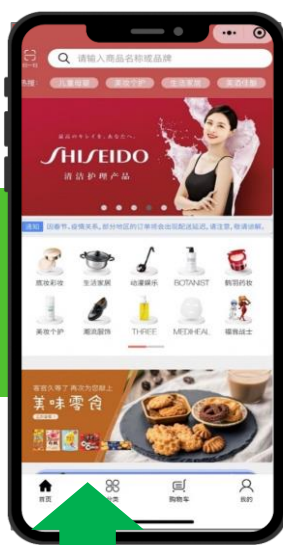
请输入商品名称或品牌

热搜 儿童母婴 美妆个护 生活家居 美容仪器

SHISEIDO
资生堂护理产品

通知 因春节、疫情关系，部分地区的订单将会出现延迟配送，请注意，敬请谅解。

居家彩妆 生活家居 动漫娱乐 BOTANIST 鹅羽药妆
美妆个护 潮流服饰 THREE MEDIHEAL 睡衣达士

美味零食

首页 分类 购物车 我的